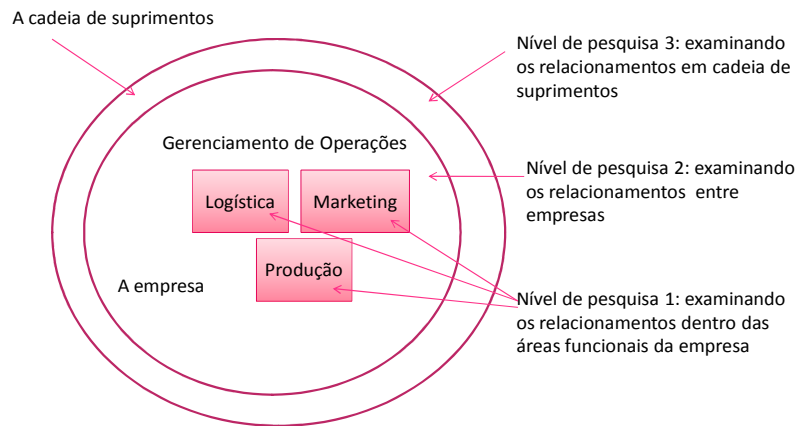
A cadeia de suprimentos

Nível de pesquisa 3: examinando os relacionamentos em cadeia de suprimentos

Gerenciamento de Operações

Nível de pesquisa 2: examinando os relacionamentos entre empresas

Logística

Marketing

Produção

A empresa

Nível de pesquisa 1: examinando os relacionamentos dentro das áreas funcionais da empresa